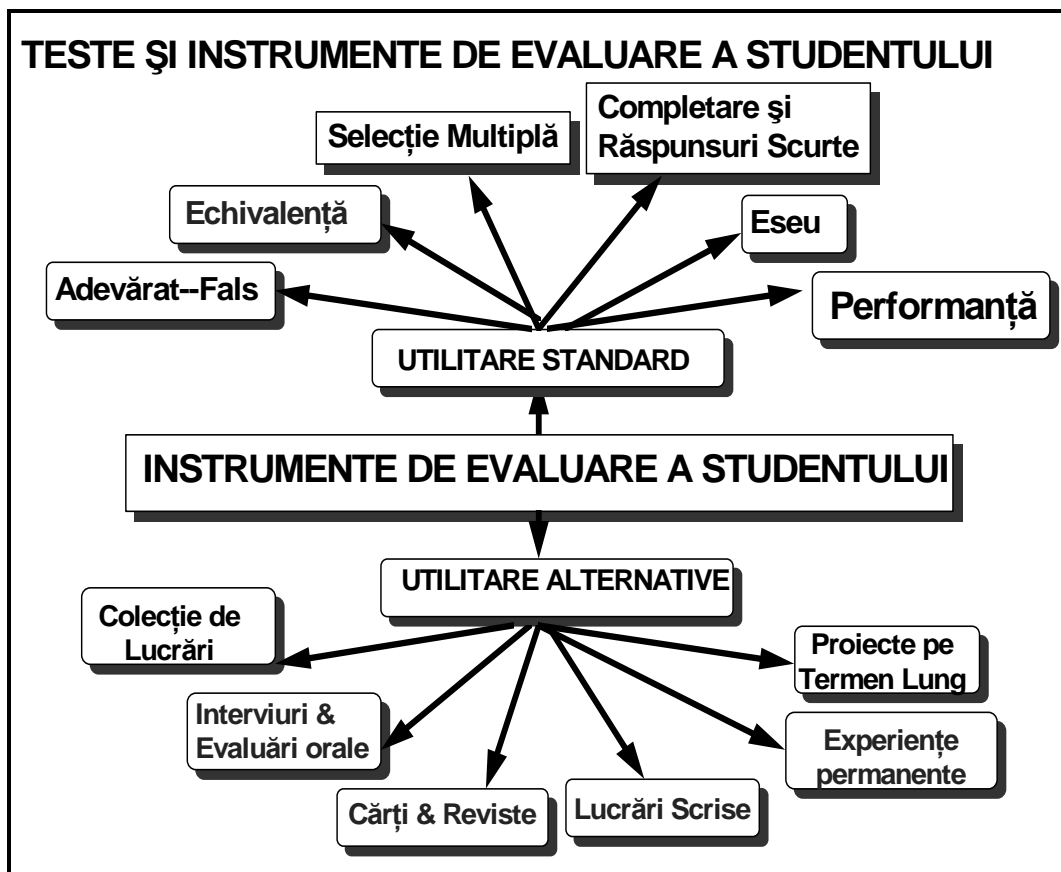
TESTE ŞI INSTRUMENTE DE EVALUARE A STUDENTULUI

Selecție Multiplă

Completare şi Răspunsuri Scurte

Echivalență

Eseu

Adevărat--Fals

Performanță

UTILITARE STANDARD

INSTRUMENTE DE EVALUARE A STUDENTULUI

UTILITARE ALTERNATIVE

Colecție de Lucrări

Proiecte pe Termen Lung

Interviuri & Evaluări orale

Experiențe permanente

Cărți & Reviste

Lucrări Scrise